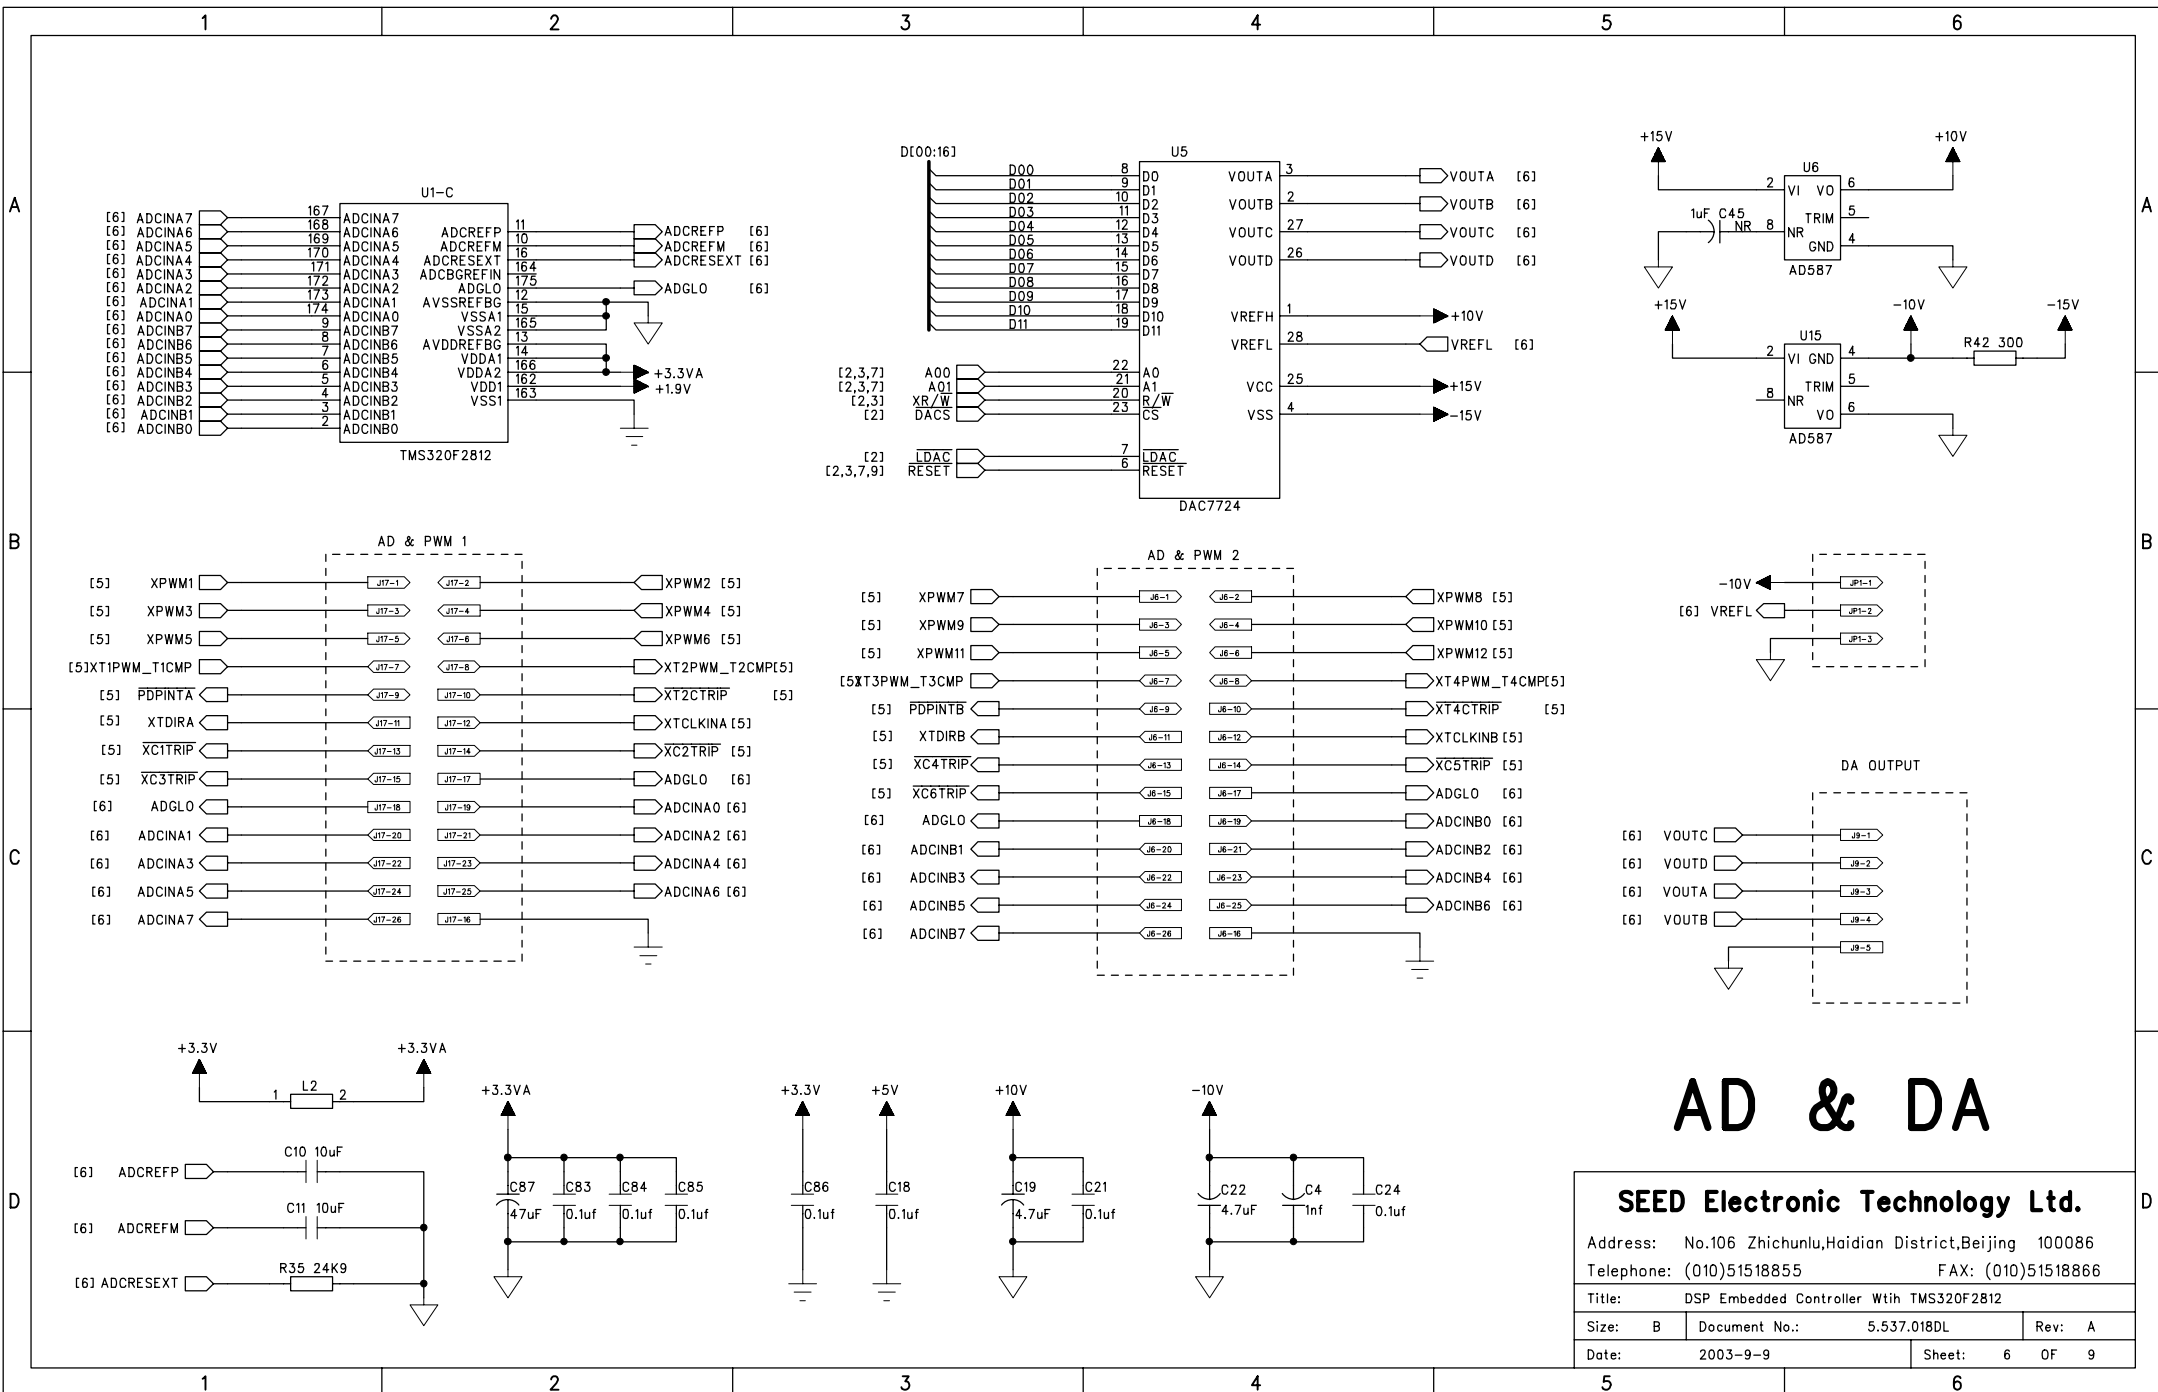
1 2 3 4 5 6

A

U1-C

[6] ADCINA7 167 ADCINA7
[6] ADCINA6 168 ADCINA6
[6] ADCINA5 169 ADCINA5
[6] ADCINA4 170 ADCINA4
[6] ADCINA3 171 ADCINA3
[6] ADCINA2 172 ADCINA2
[6] ADCINA1 173 ADCINA1
[6] ADCINA0 174 ADCINA0
[6] ADCINB7 9 ADCINB7
[6] ADCINB6 8 ADCINB6
[6] ADCINB5 7 ADCINB5
[6] ADCINB4 6 ADCINB4
[6] ADCINB3 5 ADCINB3
[6] ADCINB2 4 ADCINB2
[6] ADCINB1 3 ADCINB1
[6] ADCINB0 2 ADCINB0

ADCREFP 11 ADCREFP [6]
ADCREFM 10 ADCREFM [6]
ADCRESEXT 16 ADCRESEXT [6]
ADCBGREFIN 164
ADGLO 175 ADGLO [6]
AVSSREFBG 12
VSSA1 15
VSSA2 165
AVDDREFBG 13
VDDA1 14
VDDA2 166 +3.3VA
VDD1 162 +1.9V
VSS1 163

TMS320F2812

D[00:16]
U5
D00 8 D0
D01 9 D1
D02 10 D2
D03 11 D3
D04 12 D4
D05 13 D5
D06 14 D6
D07 15 D7
D08 16 D8
D09 17 D9
D10 18 D10
D11 19 D11

VOUTA 3 VOUTA [6]
VOUTB 2 VOUTB [6]
VOUTC 27 VOUTC [6]
VOUTD 26 VOUTD [6]
VREFH 1 +10V
VREFL 28 VREFL [6]
VCC 25 +15V
VSS 4 -15V

[2,3,7] A00 22 A0
[2,3,7] A01 21 A1
[2,3] XR/W 20 R/W
[2] DACS 23 CS
[2] LDAC 7 LDAC
[2,3,7,9] RESET 6 RESET

DAC7724

+15V +10V
U6
2 VI VO 6
1uF C45 8 NR TRIM 5
GND 4
AD587

+15V -10V -15V
U15
2 VI GND 4
R42 300
TRIM 5
8 NR VO 6
AD587

B

AD & PWM 1

[5] XPWM1 J17-1 J17-2 XPWM2 [5]
[5] XPWM3 J17-3 J17-4 XPWM4 [5]
[5] XPWM5 J17-5 J17-6 XPWM6 [5]
[5]XT1PWM_T1CMP J17-7 J17-8 XT2PWM_T2CMP[5]
[5] PDPINTA J17-9 J17-10 XT2CTRIP [5]
[5] XTDIRA J17-11 J17-12 XTCLKINA [5]
[5] XC1TRIP J17-13 J17-14 XC2TRIP [5]
[5] XC3TRIP J17-15 J17-17 ADGLO [6]
[6] ADGLO J17-18 J17-19 ADCINA0 [6]
[6] ADCINA1 J17-20 J17-21 ADCINA2 [6]
[6] ADCINA3 J17-22 J17-23 ADCINA4 [6]
[6] ADCINA5 J17-24 J17-25 ADCINA6 [6]
[6] ADCINA7 J17-26 J17-16

AD & PWM 2

[5] XPWM7 J6-1 J6-2 XPWM8 [5]
[5] XPWM9 J6-3 J6-4 XPWM10 [5]
[5] XPWM11 J6-5 J6-6 XPWM12 [5]
[5]XT3PWM_T3CMP J6-7 J6-8 XT4PWM_T4CMP[5]
[5] PDPINTB J6-9 J6-10 XT4CTRIP [5]
[5] XTDIRB J6-11 J6-12 XTCLKINB [5]
[5] XC4TRIP J6-13 J6-14 XC5TRIP [5]
[5] XC6TRIP J6-15 J6-17 ADGLO [6]
[6] ADGLO J6-18 J6-19 ADCINB0 [6]
[6] ADCINB1 J6-20 J6-21 ADCINB2 [6]
[6] ADCINB3 J6-22 J6-23 ADCINB4 [6]
[6] ADCINB5 J6-24 J6-25 ADCINB6 [6]
[6] ADCINB7 J6-26 J6-16

-10V JP1-1
[6] VREFL JP1-2
JP1-3

C

DA OUTPUT

[6] VOUTC J9-1
[6] VOUTD J9-2
[6] VOUTA J9-3
[6] VOUTB J9-4
J9-5

D

+3.3V +3.3VA
1 L2 2

[6] ADCREFP C10 10uF
[6] ADCREFM C11 10uF
[6] ADCRESEXT R35 24K9

+3.3VA
C87 47uF C83 0.1uf C84 0.1uf C85 0.1uf

+3.3V C86 0.1uf
+5V C18 0.1uf
+10V C19 4.7uF C21 0.1uf
-10V C22 4.7uF C4 1nf C24 0.1uf

AD & DA

SEED Electronic Technology Ltd.
Address: No.106 Zhichunlu,Haidian District,Beijing 100086
Telephone: (010)51518855 FAX: (010)51518866
Title: DSP Embedded Controller Wtih TMS320F2812
Size: B Document No.: 5.537.018DL Rev: A
Date: 2003-9-9 Sheet: 6 OF 9

1 2 3 4 5 6